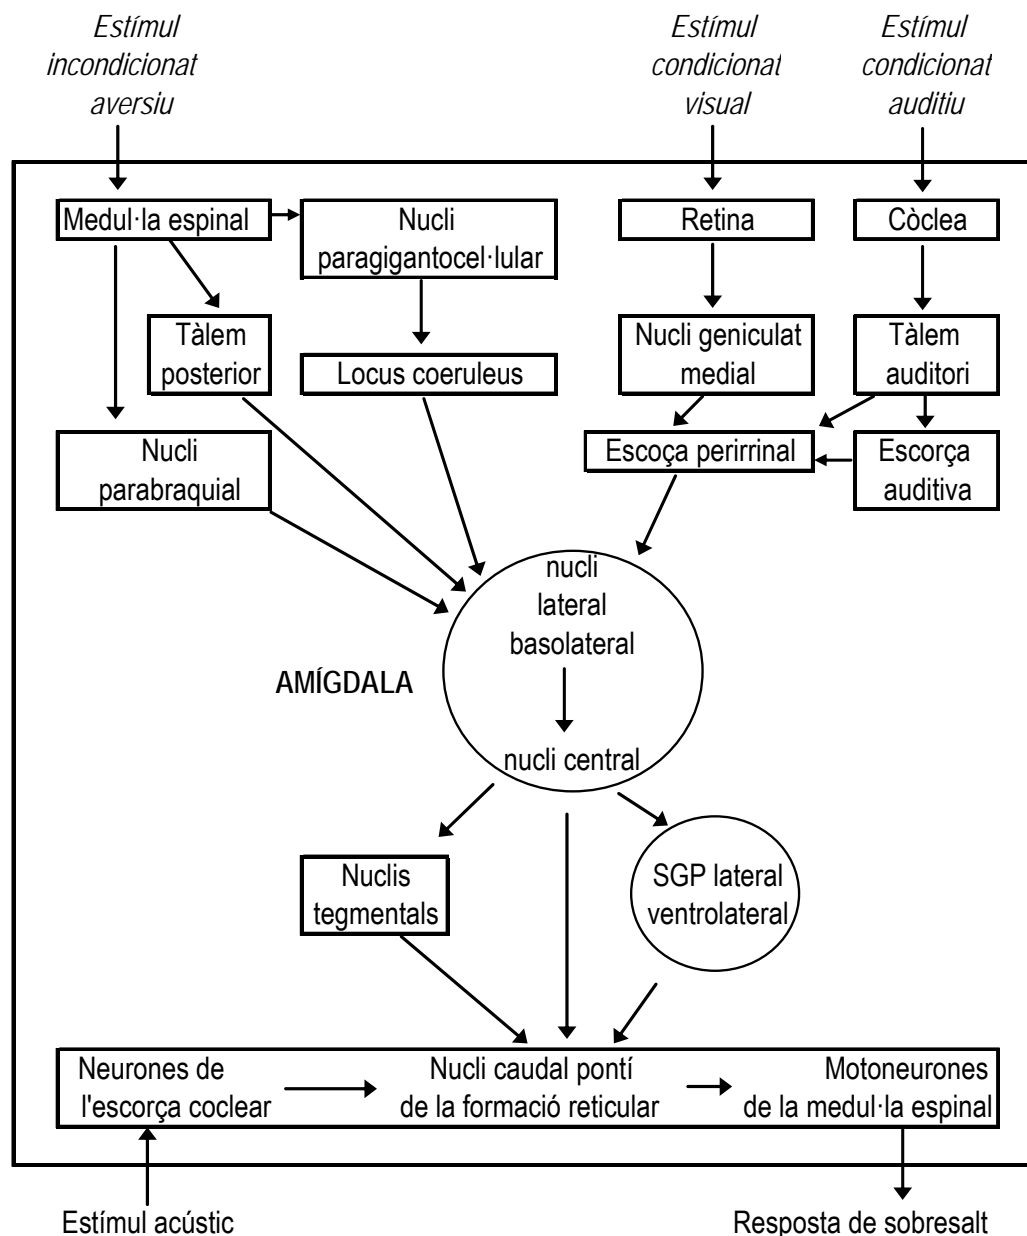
Estímul incondicionat aversiu

Estímul condicionat visual

Estímul condicionat auditiu

Medul·la espinal

Nucli paragigantocel·lular

Retina

Còclea

Tàlem posterior

Locus coeruleus

Nucli geniculat medial

Tàlem auditori

Nucli parabraquial

Escoça perirrinal

Escorça auditiva

nucli lateral basolateral

AMÍGDALA

nucli central

Nuclis tegmentals

SGP lateral ventrolateral

Neurones de l'escorça coclear

Nucli caudal pontí de la formació reticular

Motoneurones de la medul·la espinal

Estímul acústic

Resposta de sobresalt